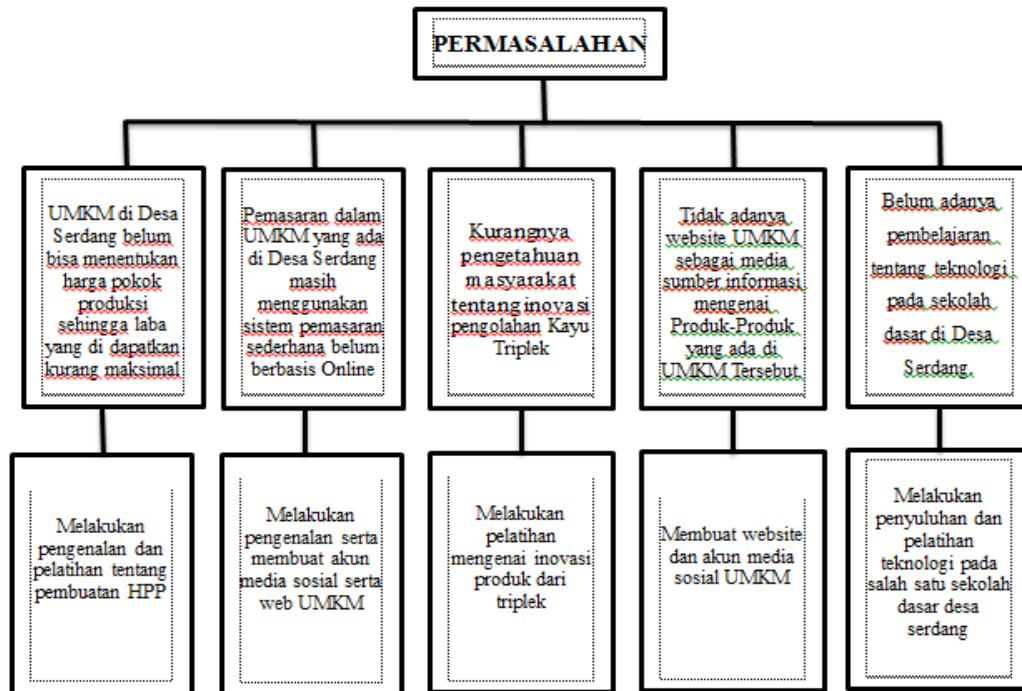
PERMASALAHAN

UMKM di Desa Serdang belum bisa menentukan harga pokok produksi sehingga laba yang di dapatkan kurang maksimal

Pemasaran dalam UMKM yang ada di Desa Serdang masih menggunakan sistem pemasaran sederhana belum berbasis Online

Kurangnya pengetahuan masyarakat tentang inovasi pengolahan Kayu Triplek

Tidak adanya website UMKM sebagai media sumber informasi mengenai Produk-Produk yang ada di UMKM Tersebut.

Belum adanya pembelajaran tentang teknologi pada sekolah dasar di Desa Serdang.

Melakukan pengenalan dan pelatihan tentang pembuatan HPP

Melakukan pengenalan serta membuat akun media sosial serta web UMKM

Melakukan pelatihan mengenai inovasi produk dari triplek

Membuat website dan akun media sosial UMKM

Melakukan penyuluhan dan pelatihan teknologi pada salah satu sekolah dasar desa serdang